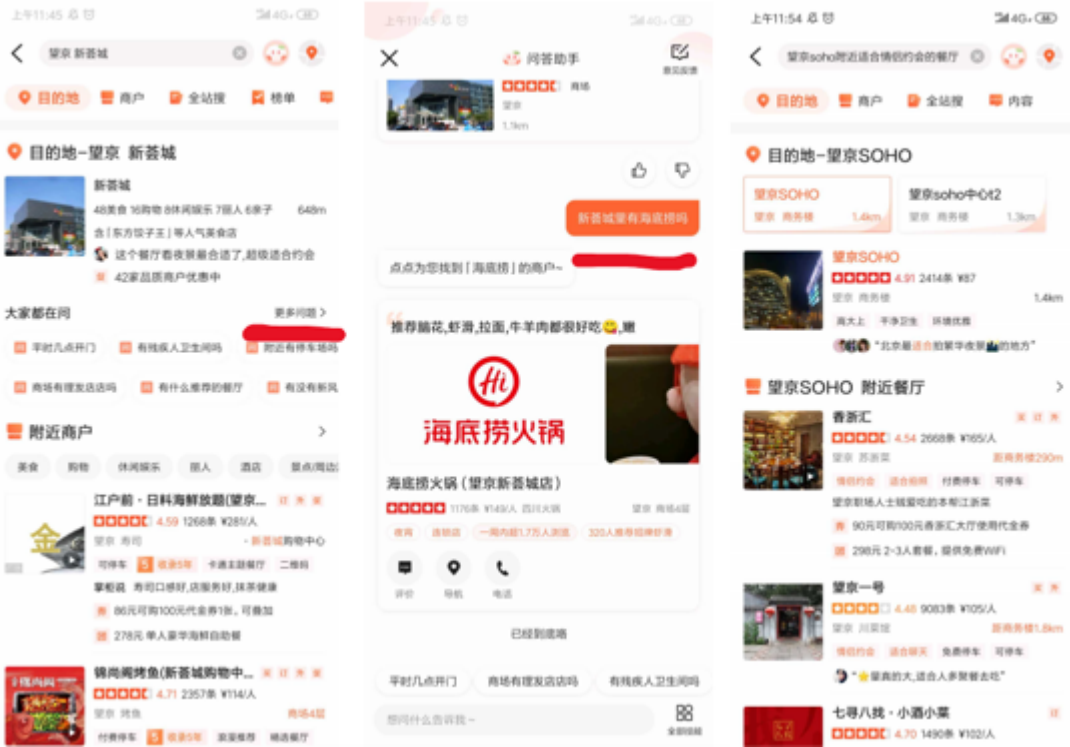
上午11:45

望京 新荟城

目的地 商户 全站搜 榜单

目的地-望京 新荟城

新荟城
48美食 16购物 8休闲娱乐 7丽人 6亲子 648m
含「东方饺子王」等人气美食店
这个餐厅看夜景最合适了,超级适合约会
42家品质商户优惠中

大家都在问 更多问题 >

平时几点开门 有残疾人卫生间吗 附近有停车场吗
商场有理发店吗 有什么推荐的餐厅 有没有新风

附近商户 >

美食 购物 休闲娱乐 丽人 酒店 景点/周边

江户前・日料海鲜放题(望京...
4.59 1268条 ¥285/人
望京 寿司 · 新荟城购物中心
可停车 5 收录5年 卡通主题餐厅 二楼码
掌柜说 寿司口感好,店服务好,抹茶健康
86元可购100元代金券1张,不叠加
278元 单人豪华海鲜自助餐

锦尚阁烤鱼(新荟城购物中...
4.71 2357条 ¥114/人
望京 烤鱼 商场4层
付费停车 5 收录5年 浪漫推荐 精选餐厅

上午11:45

问答助手 意见反馈

商场
望京
1.9km

新荟城里有海底捞吗

点点为您找到「海底捞」的商户~

推荐脑花,虾滑,拉面,牛羊肉都很好吃😋,嗯

Hi
海底捞火锅

海底捞火锅(望京新荟城店)
1176条 ¥149/人 四川火锅 望京 商场4层
推荐 连锁店 一周内超1.7万人浏览 320人推荐招牌虾滑

评价 导航 电话

已经到底咯

平时几点开门 商场有理发店吗 有残疾人卫生间吗

想问什么告诉我~ 全部技能

上午11:54

望京soho附近适合情侣约会的餐厅

目的地 商户 全站搜 内容

目的地-望京SOHO

望京SOHO
望京 商务楼 1.4km

望京soho中心t2
望京 商务楼 1.3km

望京SOHO
4.91 2414条 ¥87
望京 商务楼 1.4km
高大上 干净卫生 环境优雅
"北京最适合拍繁华夜景的地方"

望京SOHO 附近餐厅 >

春浙汇
4.54 2668条 ¥165/人
望京 苏浙菜 距商务楼290m
情侣约会 适合拍照 付费停车 可停车
望京职场人士钱爱吃的本帮江浙菜
90元可购100元春浙汇大厅使用代金券
298元 2-3人套餐,提供免费WiFi

望京一号
4.48 9083条 ¥105/人
望京 川菜馆 距商务楼1.8km
情侣约会 适合聊天 免费停车 可停车
"⭐装修的大,适合人多聚餐去吃"

七寻八找・小酒小菜
4.70 1490条 ¥102/人